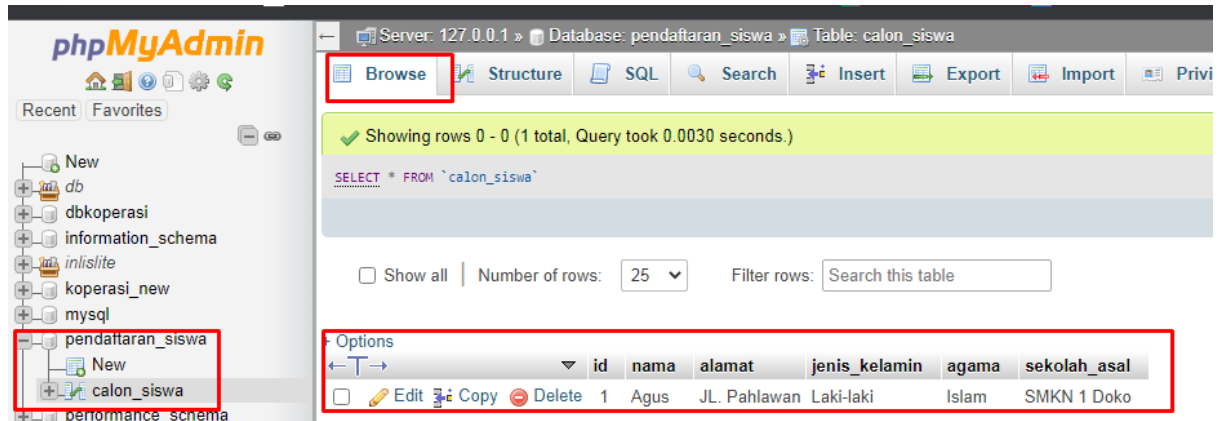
phpMyAdmin

Recent Favorites

New
db
dbkoperasi
information_schema
inlislite
koperasi_new
mysql
pendaftaran_siswa
New
calon_siswa
performance_schema

Server: 127.0.0.1 » Database: pendaftaran_siswa » Table: calon_siswa

Browse Structure SQL Search Insert Export Import Privi

Showing rows 0 - 0 (1 total, Query took 0.0030 seconds.)

SELECT * FROM `calon_siswa`

Show all | Number of rows: 25 Filter rows: Search this table

+ Options

| ←T→ | | id | nama | alamat | jenis_kelamin | agama | sekolah_asal |
|---|---|---|---|---|---|---|---|
| | Edit Copy Delete | 1 | Agus | JL. Pahlawan | Laki-laki | Islam | SMKN 1 Doko |